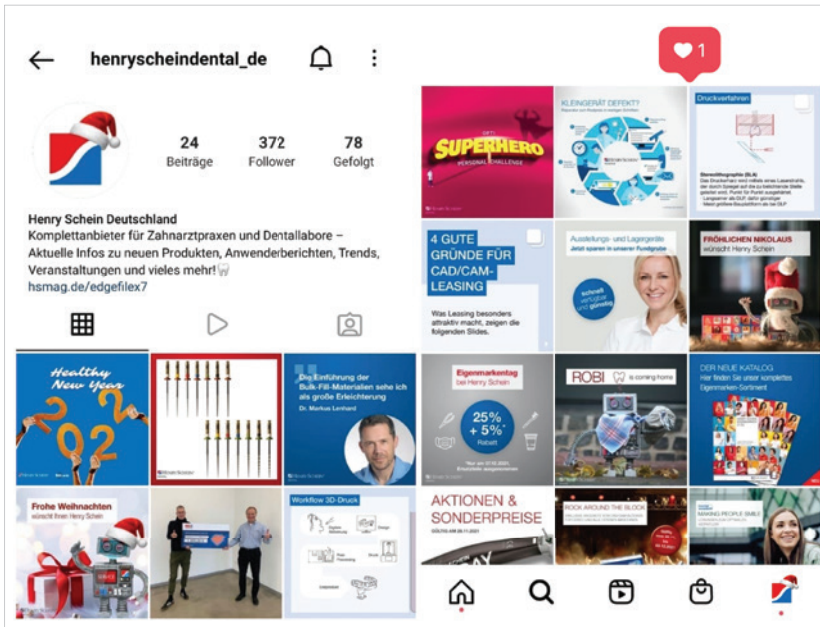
henryscheindental_de

24 Beiträge
372 Follower
78 Gefolgt

Henry Schein Deutschland
Komplettanbieter für Zahnarztpraxen und Dentallabore – Aktuelle Infos zu neuen Produkten, Anwenderberichten, Trends, Veranstaltungen und vieles mehr!
hsmag.de/edgefilex7

Healthy New Year
2022

Die Einführung der Bulk-Fill-Materialien sehe ich als große Erleichterung
Dr. Markus Lenhard

Frohe Weihnachten
wünscht Ihnen Henry Schein

Workflow 3D-Druck

1

SUPERHERO
PERSONAL CHALLENGE

KLEINGERÄT DEFEKT?

Druckverfahren
Stereolithographie (SLA)

4 GUTE GRÜNDE FÜR CAD/CAM-LEASING
Was Leasing besonders attraktiv macht, zeigen die folgenden Slides.

Ausstellungs- und Lagergeräte
Jetzt sparen in unserer Fundgrube
schnell verfügbar und günstig

FRÖHLICHEN NIKOLAUS
wünscht Henry Schein

Eigenmarkentag
bei Henry Schein
25% + 5%*
Rabatt

ROBI is coming home

DER NEUE KATALOG
Hier finden Sie unser komplettes Eigenmarken-Sortiment

AKTIONEN & SONDERPREISE

ROCK AROUND THE BLOCK

MAKING PEOPLE SMILE